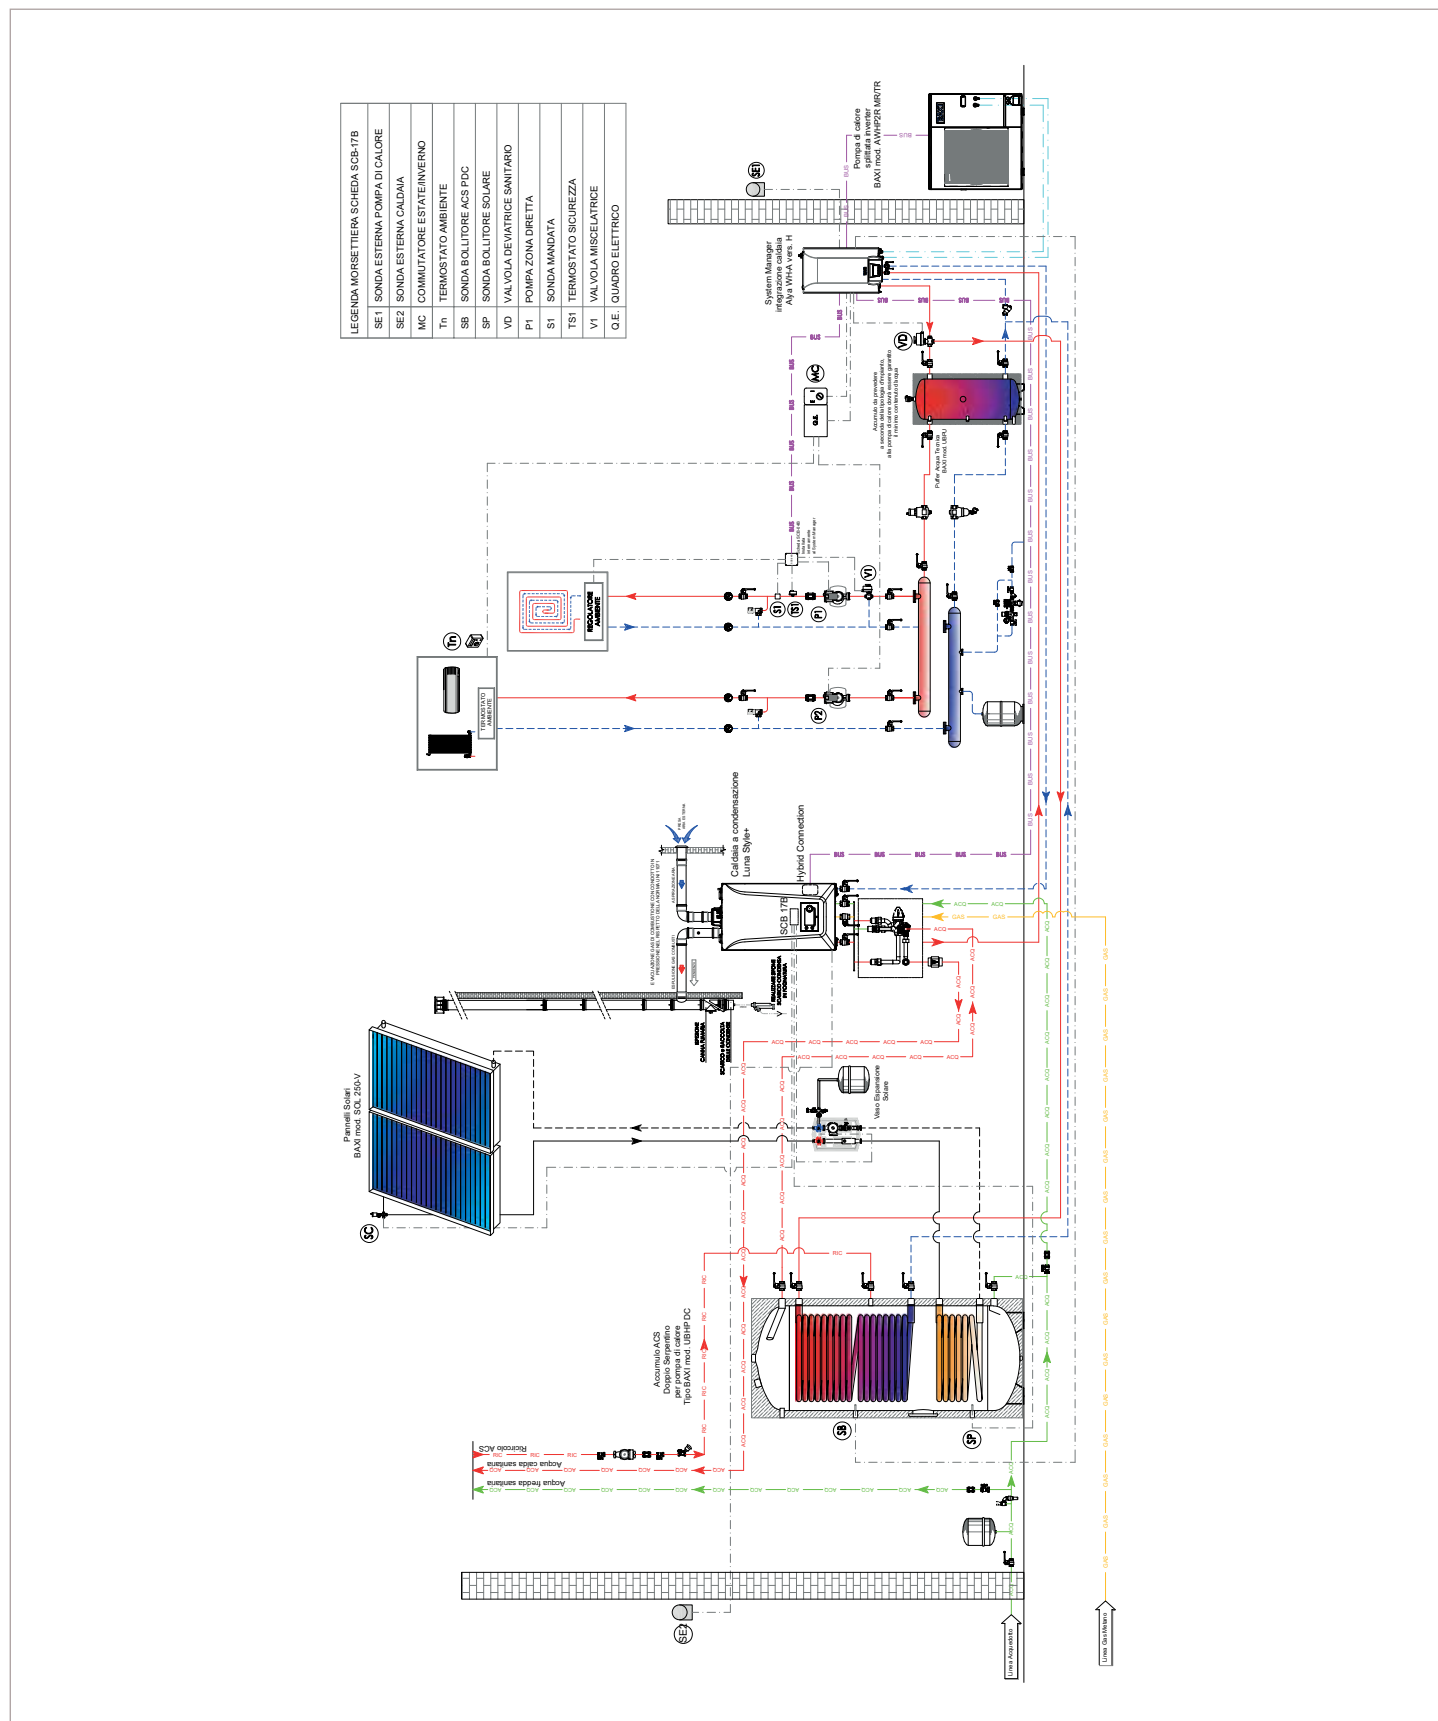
LEGENDA MORSETTIERA SCHEDA SCB-17B

| | |
|---|---|
| SE1 | SONDA ESTERNA POMPA DI CALORE |
| SE2 | SONDA ESTERNA CALDAIA |
| MC | COMMUTATORE ESTATE/INVERNO |
| Tn | TERMOSTATO AMBIENTE |
| SB | SONDA BOLLITORE ACS PDC |
| SP | SONDA BOLLITORE SOLARE |
| VD | VALVOLA DEVIATRICE SANITARIO |
| P1 | POMPA ZONA DIRETTA |
| S1 | SONDA MANDATA |
| TS1 | TERMOSTATO SICUREZZA |
| V1 | VALVOLA MISCELATRICE |
| Q.E. | QUADRO ELETTRICO |

Pompa di calore splittata inverter BAXI mod. AWHP2R MR/TR

SE1

System Manager integrazione caldaia Alya WH-A vers. H

BUS

MC

Q.E.

VD

Puffer Acqua Tecnica BAXI mod. UBPU

Caldaia a condensazione Luna Style+

Hybrid Connection

SCB 17B

Tn

TERMOSTATO AMBIENTE

REGOLATORE AMBIENTE

S1

TS1

P1

V1

P2

Pannelli Solari BAXI mod. SOL 250-V

SC

Vaso Espansione Solare

Accumulo ACS Doppio Serpentino per pompa di calore Tipo BAXI mod. UBHP DC

SB

SP

Ricircolo ACS

Acqua calda sanitaria

Acqua fredda sanitaria

SE2

Linea Acquedotto

Linea Gas Metano

ACQ

GAS

RIC

ACS

AFS